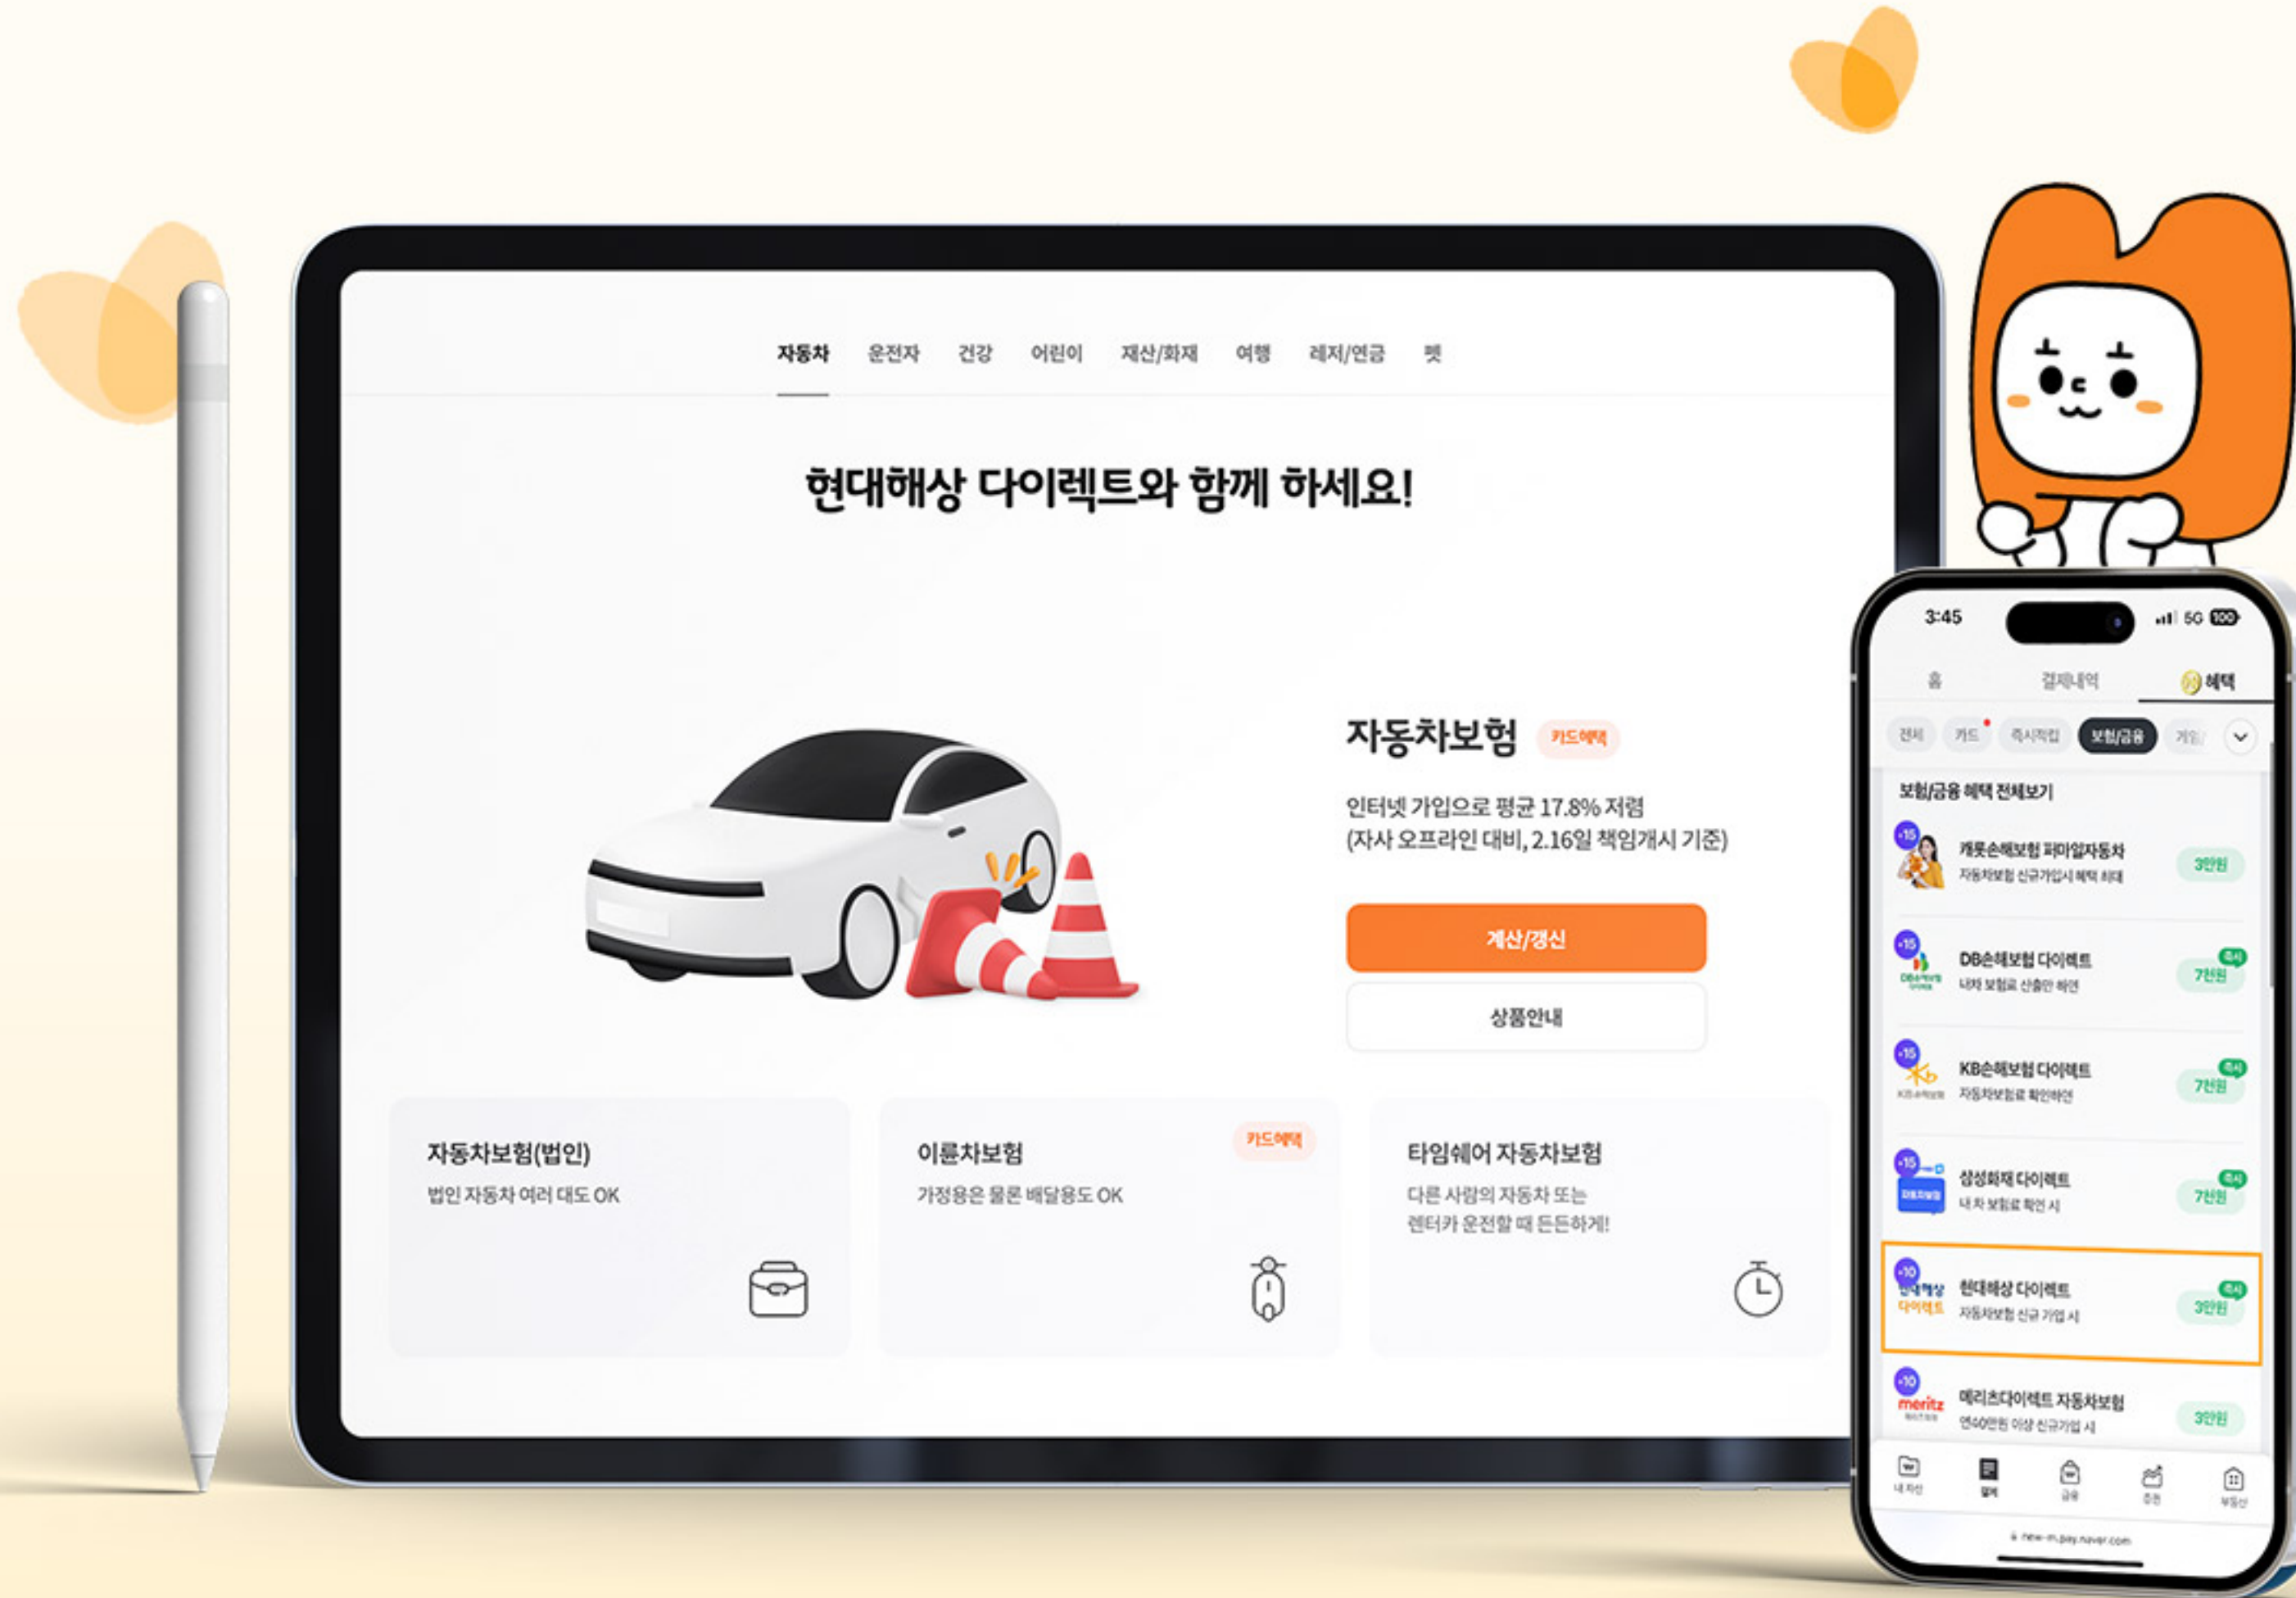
자동차 운전자 건강 어린이 재산/화재 여행 레저/연금 펫

현대해상 다이렉트와 함께 하세요!

자동차보험 카드혜택

인터넷 가입으로 평균 17.8% 저렴
(자사 오프라인 대비, 2.16일 책임개시 기준)

계산/갱신

상품안내

자동차보험(법인)
법인 자동차 여러 대도 OK

이륜차보험 카드혜택
가정용은 물론 배달용도 OK

타임쉐어 자동차보험
다른 사람의 자동차 또는 렌터카 운전할 때 든든하게!

3:45 5G 100

홈 결제내역 혜택

전체 카드 즉시적립 보험/금융 게임

보험/금융 혜택 전체보기

+15 캐롯손해보험 퍼마일자동차 자동차보험 신규가입시 혜택 최대 3만원

+15 DB손해보험 다이렉트 내차 보험료 산출만 해도 즉시 7천원

+15 KB손해보험 다이렉트 자동차보험료 확인하면 즉시 7천원

+15 삼성화재 다이렉트 내 차 보험료 확인 시 즉시 7천원

+10 현대해상 다이렉트 자동차보험 신규 가입 시 즉시 3만원

+10 메리츠다이렉트 자동차보험 연40만원 이상 신규가입 시 3만원

내 자산 혜택 금융 증권 부동산

new-m.pay.naver.com